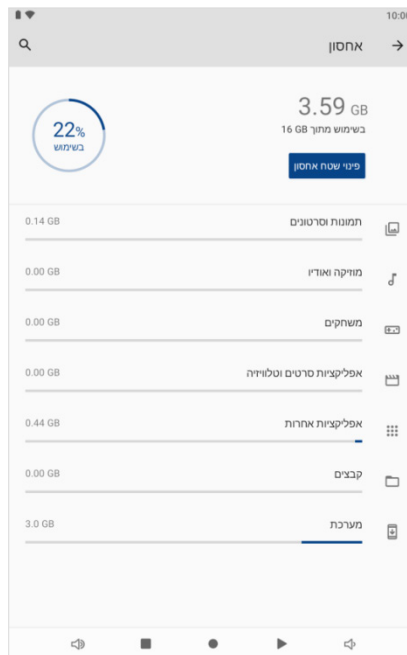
10:0

אחסון

3.59 GB
בשימוש מתוך 16 GB

פינוי שטח אחסון

22%
בשימוש

תמונות וסרטונים 0.14 GB

מוזיקה ואודיו 0.00 GB

משחקים 0.00 GB

אפליקציות סרטים וטלוויזיה 0.00 GB

אפליקציות אחרות 0.44 GB

קבצים 0.00 GB

מערכת 3.0 GB